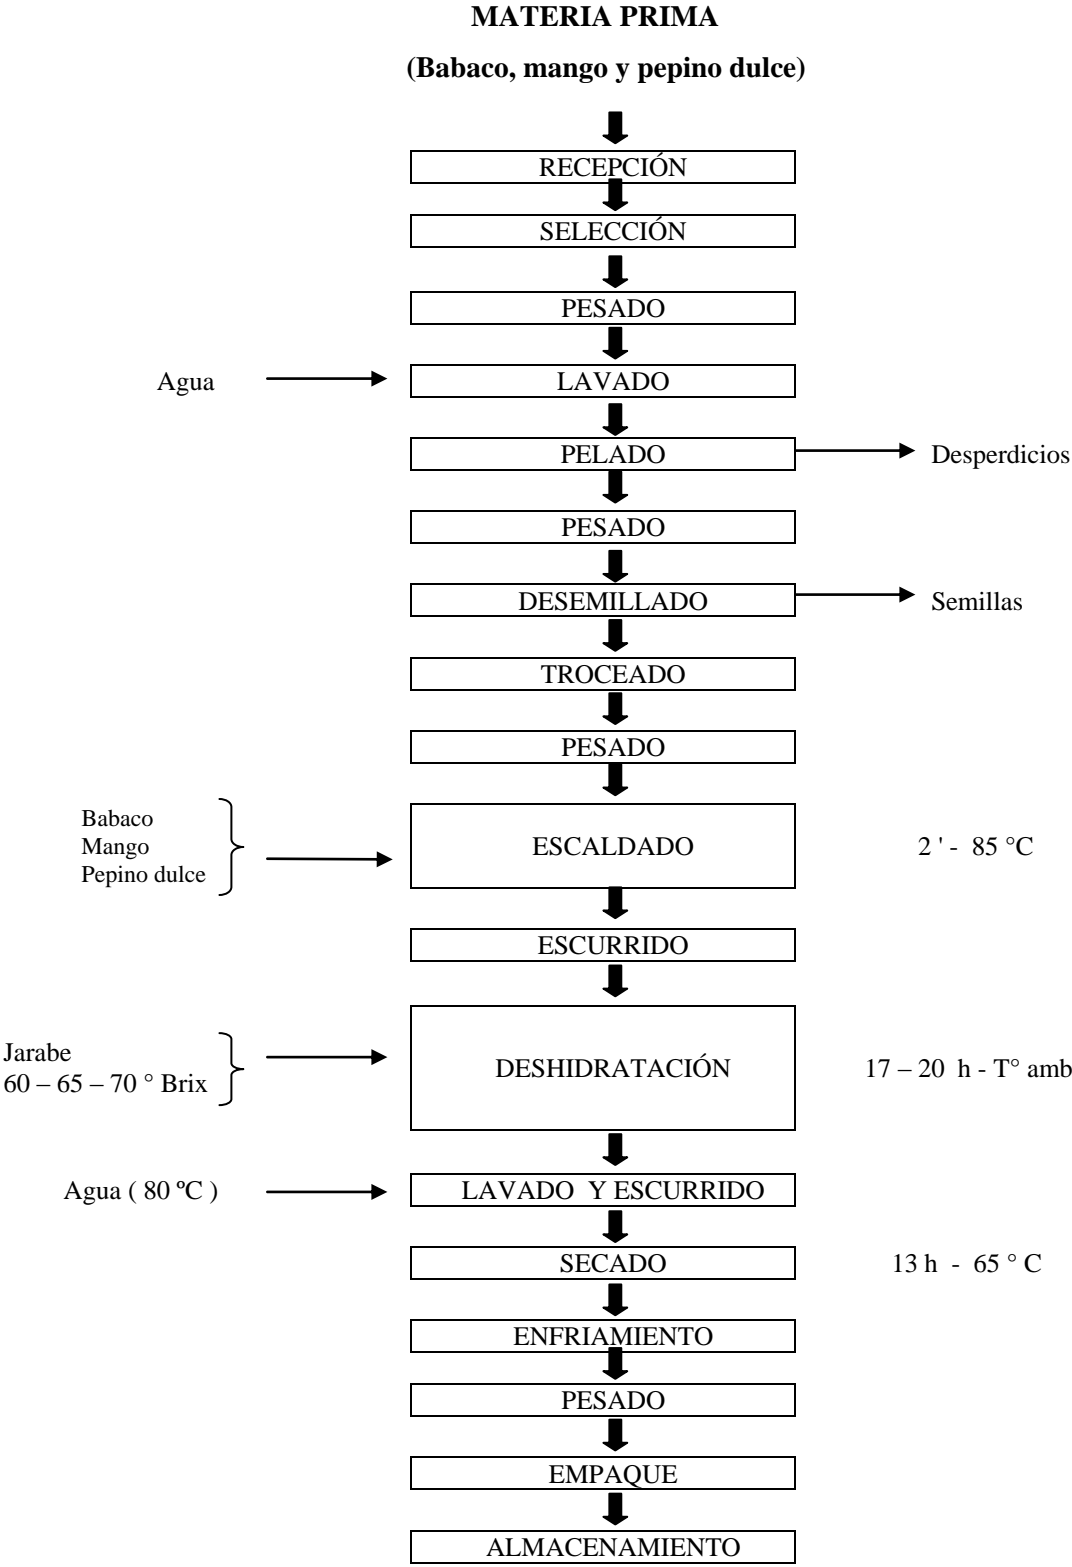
MATERIA PRIMA

(Babaco, mango y pepino dulce)

RECEPCIÓN

SELECCIÓN

PESADO

Agua

LAVADO

PELADO

Desperdicios

PESADO

DESEMILLADO

Semillas

TROCEADO

PESADO

Babaco
Mango
Pepino dulce

ESCALDADO

2 ' - 85 °C

ESCURRIDO

Jarabe
60 – 65 – 70 ° Brix

DESHIDRATACIÓN

17 – 20 h - T° amb

Agua ( 80 ºC )

LAVADO Y ESCURRIDO

SECADO

13 h - 65 ° C

ENFRIAMIENTO

PESADO

EMPAQUE

ALMACENAMIENTO